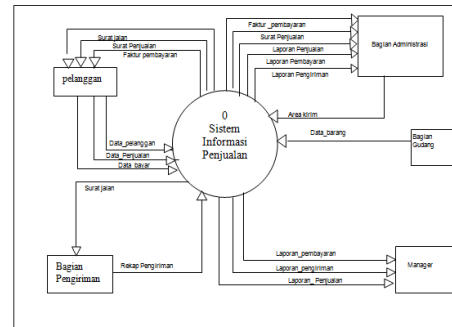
Surat jalan
Surat Penjualan
Faktur pembayaran
pelanggan
Faktur _pembayaran
Surat Penjualan
Laporan Penjualan
Laporan Pembayaran
Laporan Pengiriman
Bagian Administrasi
0
Sistem
Informasi
Penjualan
Area kirim
Data_barang
Bagian Gudang
Data_pelanggan
Data_Penjualan
Data_bayar
Surat jalan
Bagian Pengiriman
Rekap Pengiriman
Laporan_pembayaran
Laporan_pengiriman
Laporan_ Penjualan
Manager